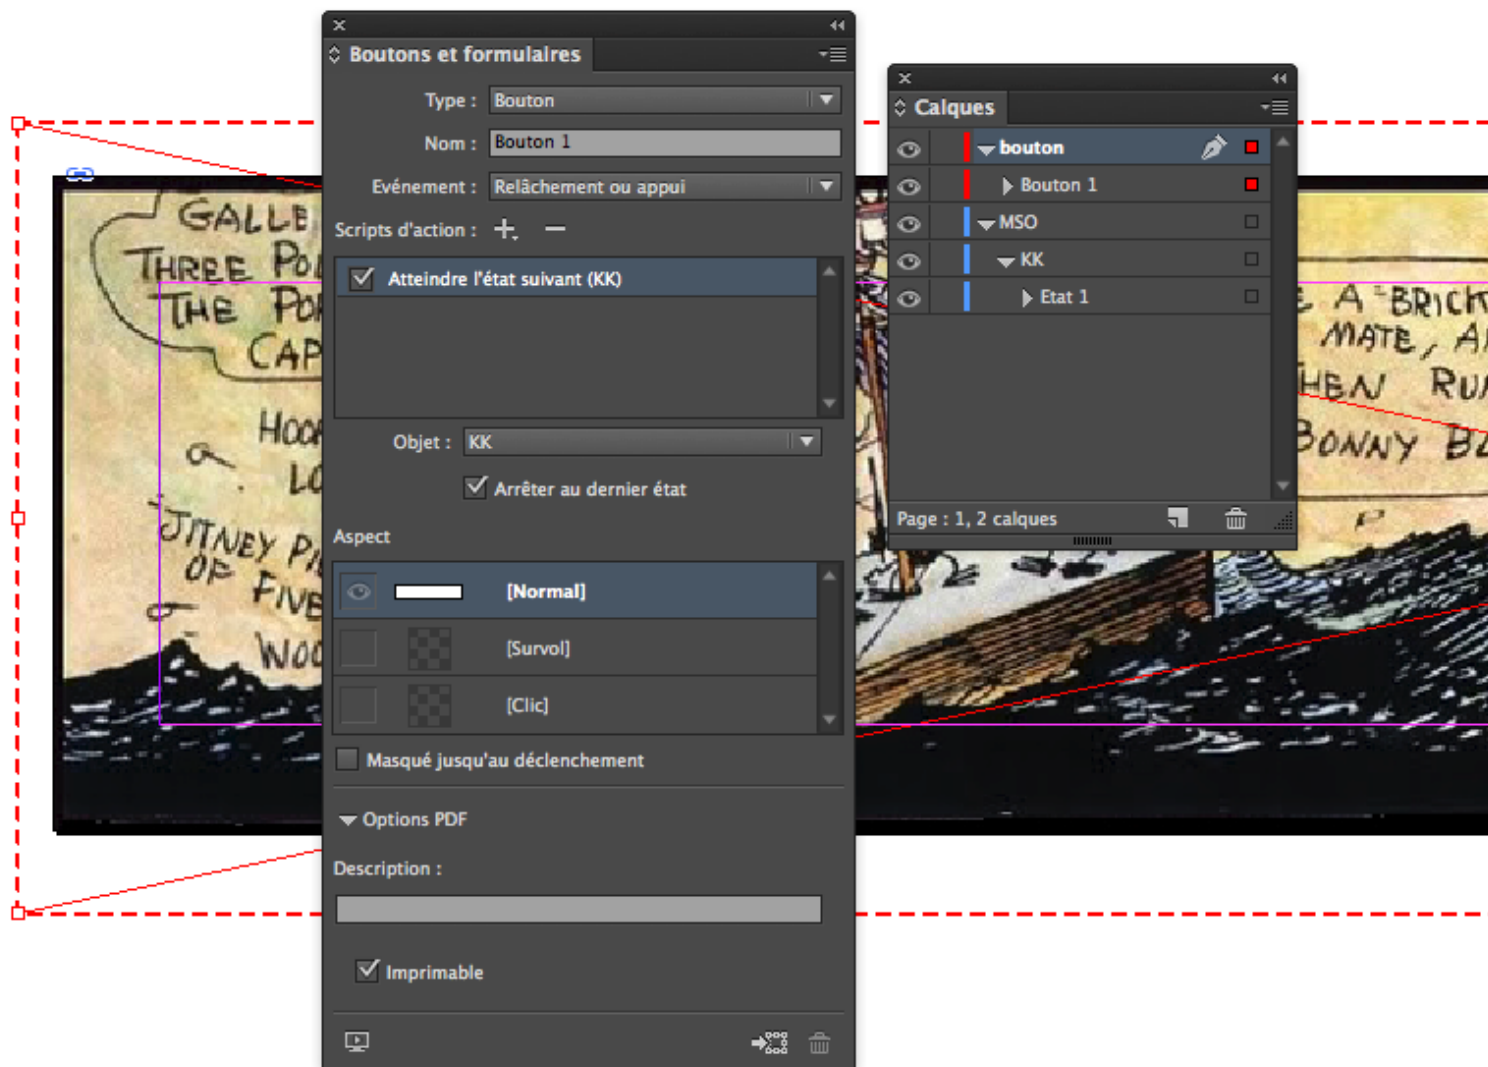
Boutons et formulaires

Type : Bouton

Nom : Bouton 1

Evénement : Relâchement ou appui

Scripts d'action : + −

Atteindre l'état suivant (KK)

Objet : KK

Arrêter au dernier état

Aspect

[Normal]

[Survol]

[Clic]

Masqué jusqu'au déclenchement

Options PDF

Description :

Imprimable

Calques

bouton

Bouton 1

MSO

KK

Etat 1

Page : 1, 2 calques

GALLE
THREE PO
THE PO
CAP
HOO
LO
JITNEY P
OF FIVE
WOO

A BRICK
MATE, A
THEN RU
BONNY B